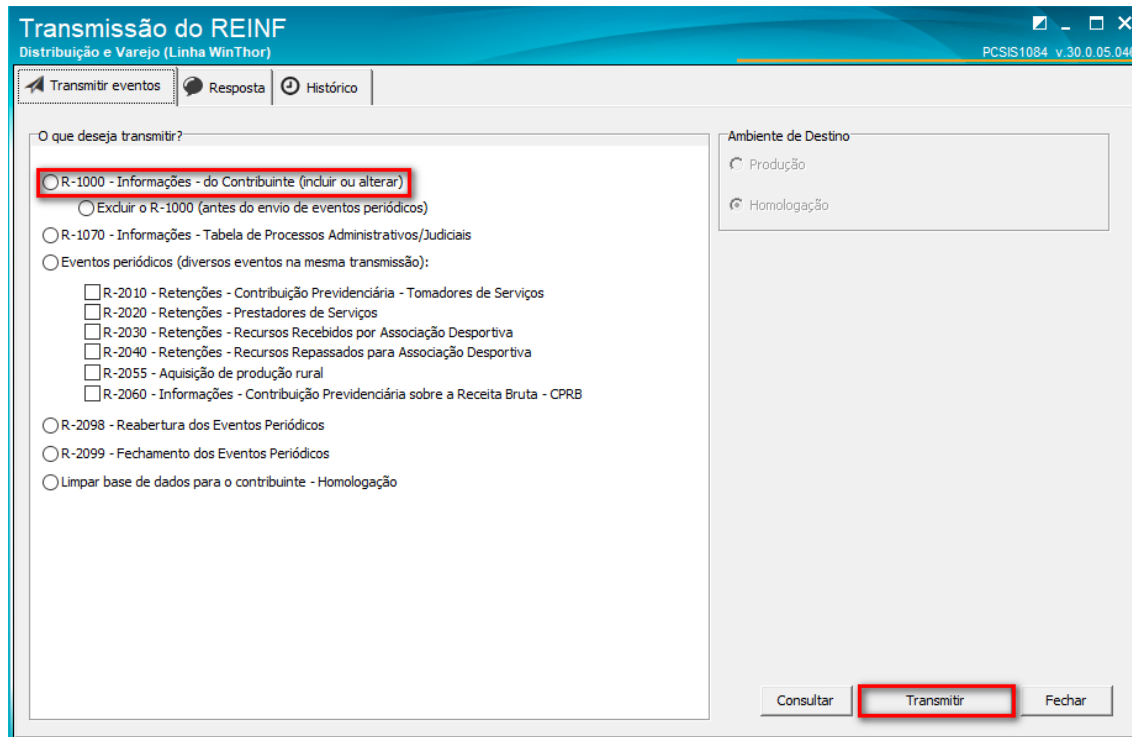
Transmissão do REINF
Distribuição e Varejo (Linha WinThor)
PCSIS1084 v.30.0.05.046

Transmitir eventos
Resposta
Histórico

O que deseja transmitir?

R-1000 - Informações - do Contribuinte (incluir ou alterar)
Excluir o R-1000 (antes do envio de eventos periódicos)
R-1070 - Informações - Tabela de Processos Administrativos/Judiciais
Eventos periódicos (diversos eventos na mesma transmissão):
R-2010 - Retenções - Contribuição Previdenciária - Tomadores de Serviços
R-2020 - Retenções - Prestadores de Serviços
R-2030 - Retenções - Recursos Recebidos por Associação Desportiva
R-2040 - Retenções - Recursos Repassados para Associação Desportiva
R-2055 - Aquisição de produção rural
R-2060 - Informações - Contribuição Previdenciária sobre a Receita Bruta - CPRB
R-2098 - Reabertura dos Eventos Periódicos
R-2099 - Fechamento dos Eventos Periódicos
Limpar base de dados para o contribuinte - Homologação

Ambiente de Destino
Produção
Homologação

Consultar
Transmitir
Fechar